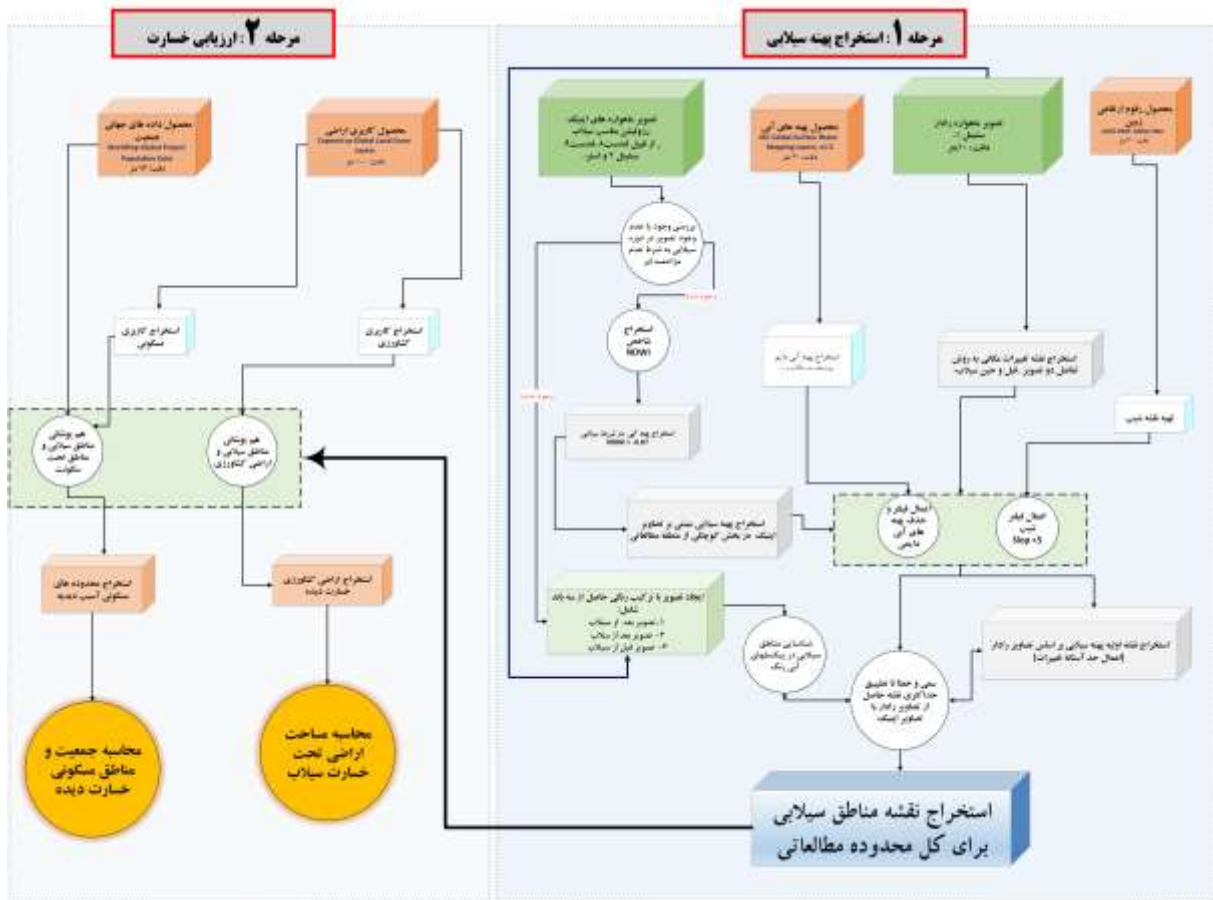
مرحله ۱: استخراج پهنه سیلابی

محصول رقوم ارتفاعی زمین
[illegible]

تصویر ماهواره رادار سنتینل ۱
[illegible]

محصول پهنه های آبی
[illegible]

تصویر ماهواره های اپتیک پیش و پس سیلاب (از قبیل لندست ۸، لندست ۹، سنتینل ۲ و اسپات)

بررسی وجود یا عدم وجود تصویر در دوره سیلابی به شرط عدم پوشش ابر

استخراج شاخص NDWI

استخراج پهنه آبی در شرایط سیلابی

استخراج پهنه آبی دائم

استخراج نقشه تغییرات مکانی به روش تفاضل دو تصویر قبل و حین سیلاب

تهیه نقشه شیب

استخراج پهنه سیلابی مبتنی بر تصاویر اپتیک در بخش کوچکی از منطقه مطالعاتی

اعمال فیلتر و حذف پهنه های آبی دائمی

اعمال فیلتر شیب Slope < 5

استخراج نقشه اولیه پهنه سیلابی بر اساس تصاویر رادار (اعمال حد آستانه تغییرات)

ایجاد تصویر با ترکیب رنگی حاصل از سه باند شامل:
۱- تصویر بعد از سیلاب
۲- تصویر بعد از سیلاب
۳- تصویر قبل از سیلاب

شناسایی مناطق سیلابی در پیکسلهای آبی رنگ

سعی و خطا تا تطبیق حداکثری نقشه حاصل از تصاویر رادار با تصاویر اپتیک

استخراج نقشه مناطق سیلابی برای کل محدوده مطالعاتی

مرحله ۲: ارزیابی خسارت

محصول داده های جهانی جمعیت
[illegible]

محصول کاربری اراضی
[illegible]

استخراج کاربری مسکونی

استخراج کاربری کشاورزی

هم پوشانی مناطق سیلابی و مناطق تحت سکونت

هم پوشانی مناطق سیلابی و اراضی کشاورزی

استخراج محدوده های مسکونی آسیب دیده

استخراج اراضی کشاورزی خسارت دیده

محاسبه جمعیت و مناطق مسکونی خسارت دیده

محاسبه مساحت اراضی تحت خسارت سیلاب